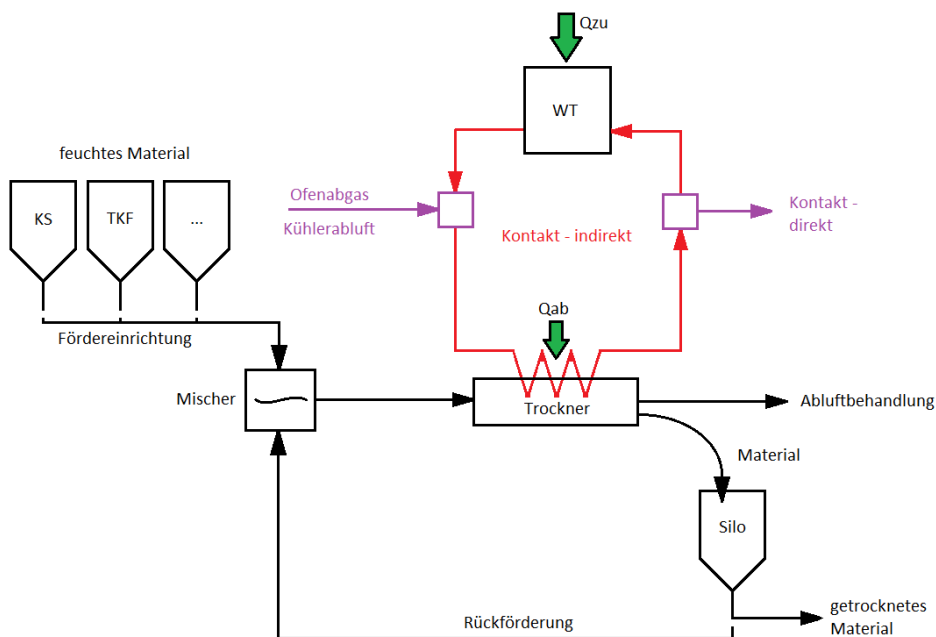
Qzu

WT

feuchtes Material

KS

TKF

...

Ofenabgas

Kühlerabluft

Kontakt - indirekt

Kontakt - direkt

Fördereinrichtung

Qab

Mischer

Trockner

Abluftbehandlung

Material

Silo

Rückförderung

getrocknetes Material